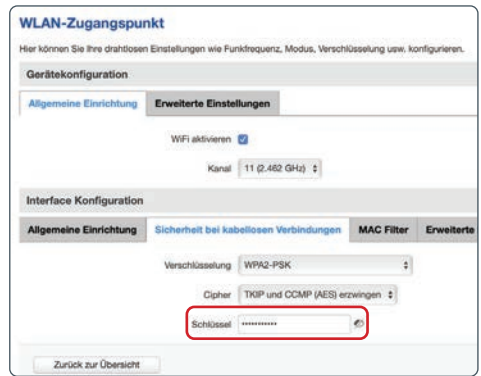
WLAN-Zugangspunkt

Hier können Sie Ihre drahtlosen Einstellungen wie Funkfrequenz, Modus, Verschlüsselung usw. konfigurieren.

Gerätekonfiguration

Allgemeine Einrichtung | Erweiterte Einstellungen

WiFi aktivieren

Kanal 11 (2.462 GHz)

Interface Konfiguration

Allgemeine Einrichtung | Sicherheit bei kabellosen Verbindungen | MAC Filter | Erweiterte

Verschlüsselung WPA2-PSK

Cipher TKIP und CCMP (AES) erzwingen

Schlüssel ••••••••••••

Zurück zur Übersicht